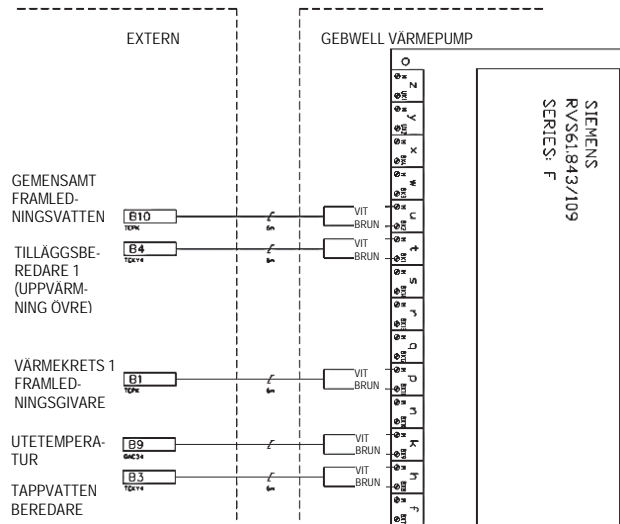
EXTERN

GEBWELL VÄRMEPUMP

SIEMENS
RVS61.843/109
SERIES: F

GEMENSAMT FRAMLEDNINGSVATTEN

B10

TCPK

TILLÄGGSBEREDARE 1 (UPPVÄRMNING ÖVRE)

B4

TCKY4

VÄRMEKRETS 1 FRAMLEDNINGSGIVARE

B1

TCPK

UTETEMPERATUR

B9

QAC34

TAPPVATTEN BEREDARE

B3

TCKY4

VIT
BRUN
VIT
BRUN
VIT
BRUN
VIT
BRUN
VIT
BRUN

o
z
y
x
w
u
t
s
r
q
p
n
k
h
f